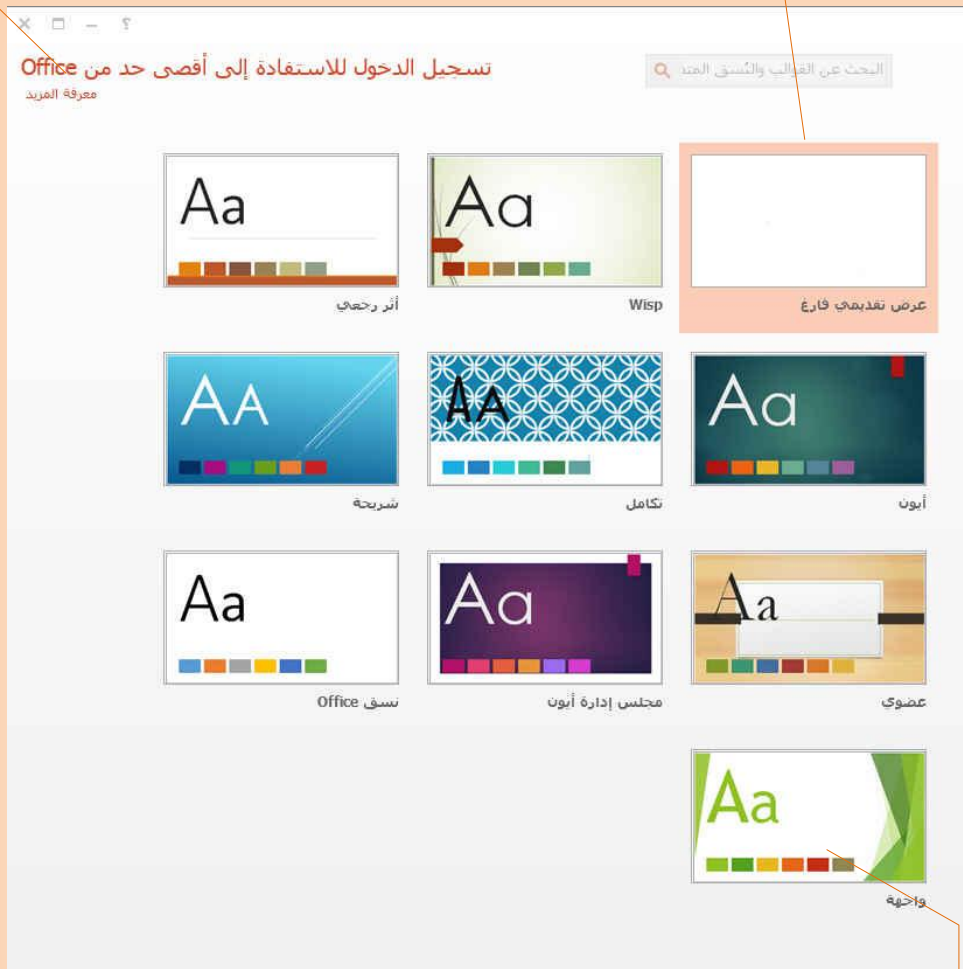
؟ — ☐ ✕

تسجيل الدخول للاستفادة إلى أقصى حد من Office
معرفة المزيد

البحث عن القوالب والنُسق المتد

Aa
عرض تقديمي فارغ

Aa
Wisp

Aa
أثر رجعي

Aa
أيون

AA
تكامل

AA
شريحة

Aa
عضوي

Aa
مجلس إدارة أيون

Aa
نسق Office

Aa
واجهة